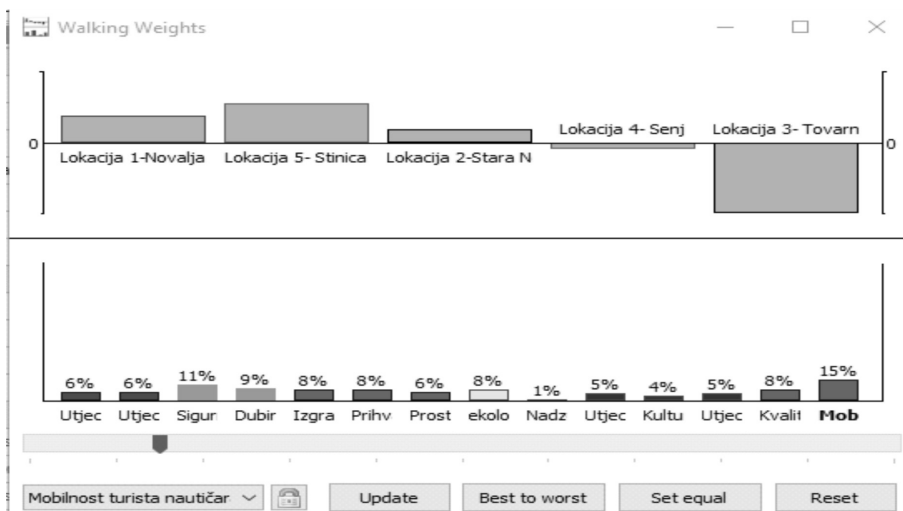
Walking Weights

0

Lokacija 1-Novalja Lokacija 5- Stinica Lokacija 2-Stara N Lokacija 4- Senj Lokacija 3- Tovarn

0

6% 6% 11% 9% 8% 8% 6% 8% 1% 5% 4% 5% 8% 15%

Utjec Utjec Sigur Dubir Izgra Prihv Prost ekolo Nadz Utjec Kultu Utjec Kvalit Mob

Mobilnost turista nautičar

Update

Best to worst

Set equal

Reset